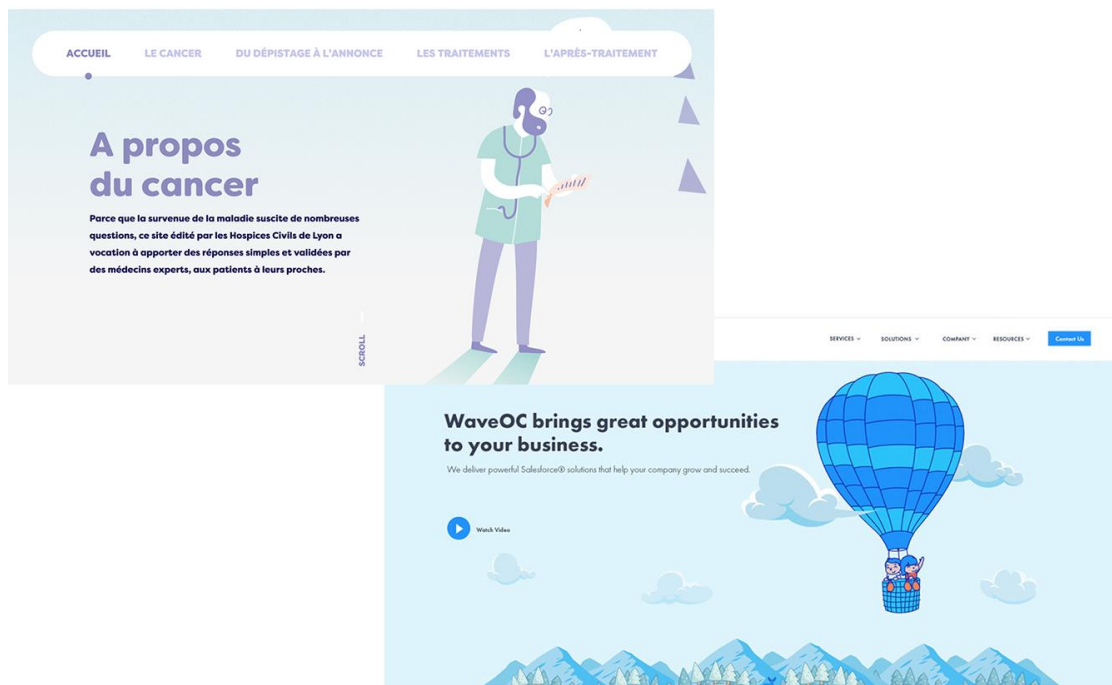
ACCUEIL LE CANCER DU DÉPISTAGE À L'ANNONCE LES TRAITEMENTS L'APRÈS-TRAITEMENT

A propos du cancer

Parce que la survenue de la maladie suscite de nombreuses questions, ce site édité par les Hospices Civils de Lyon a vocation à apporter des réponses simples et validées par des médecins experts, aux patients à leurs proches.

SCROLL

SERVICES SOLUTIONS COMPANY RESOURCES Contact Us

WaveOC brings great opportunities to your business.

We deliver powerful Salesforce® solutions that help your company grow and succeed.

Watch Video